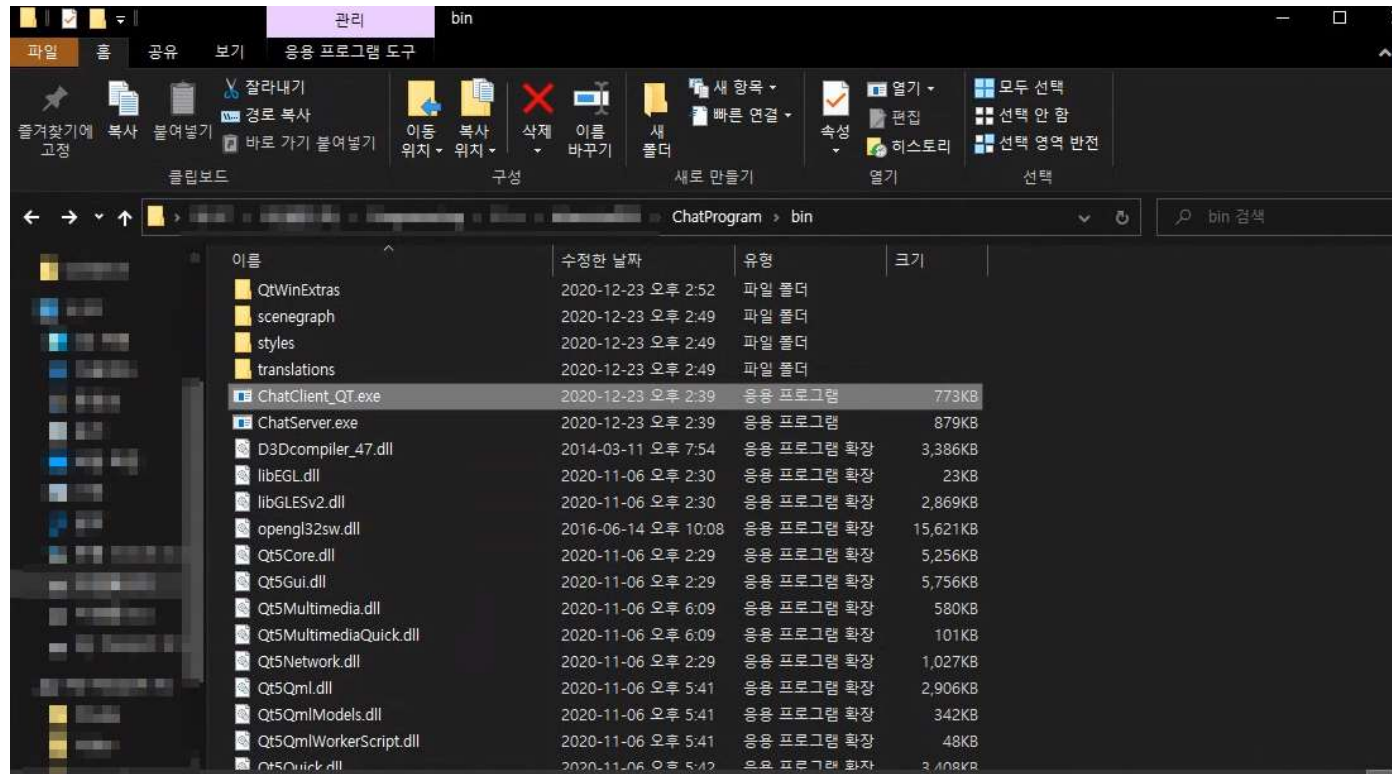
관리 bin

파일 홈 공유 보기 응용 프로그램 도구

즐겨찾기에 고정 복사 붙여넣기 잘라내기 경로 복사 바로 가기 붙여넣기
클립보드

이동 위치 복사 위치 삭제 이름 바꾸기
구성

새 폴더 새 항목 빠른 연결
새로 만들기

속성 열기 편집 히스토리
열기

모두 선택 선택 안 함 선택 영역 반전
선택

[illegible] › ChatProgram › bin

bin 검색

| 이름 | 수정한 날짜 | 유형 | 크기 |
|---|---|---|---|
| QtWinExtras | 2020-12-23 오후 2:52 | 파일 폴더 | |
| scenegraph | 2020-12-23 오후 2:49 | 파일 폴더 | |
| styles | 2020-12-23 오후 2:49 | 파일 폴더 | |
| translations | 2020-12-23 오후 2:49 | 파일 폴더 | |
| ChatClient_QT.exe | 2020-12-23 오후 2:39 | 응용 프로그램 | 773KB |
| ChatServer.exe | 2020-12-23 오후 2:39 | 응용 프로그램 | 879KB |
| D3Dcompiler_47.dll | 2014-03-11 오후 7:54 | 응용 프로그램 확장 | 3,386KB |
| libEGL.dll | 2020-11-06 오후 2:30 | 응용 프로그램 확장 | 23KB |
| libGLESv2.dll | 2020-11-06 오후 2:30 | 응용 프로그램 확장 | 2,869KB |
| opengl32sw.dll | 2016-06-14 오후 10:08 | 응용 프로그램 확장 | 15,621KB |
| Qt5Core.dll | 2020-11-06 오후 2:29 | 응용 프로그램 확장 | 5,256KB |
| Qt5Gui.dll | 2020-11-06 오후 2:29 | 응용 프로그램 확장 | 5,756KB |
| Qt5Multimedia.dll | 2020-11-06 오후 6:09 | 응용 프로그램 확장 | 580KB |
| Qt5MultimediaQuick.dll | 2020-11-06 오후 6:09 | 응용 프로그램 확장 | 101KB |
| Qt5Network.dll | 2020-11-06 오후 2:29 | 응용 프로그램 확장 | 1,027KB |
| Qt5Qml.dll | 2020-11-06 오후 5:41 | 응용 프로그램 확장 | 2,906KB |
| Qt5QmlModels.dll | 2020-11-06 오후 5:41 | 응용 프로그램 확장 | 342KB |
| Qt5QmlWorkerScript.dll | 2020-11-06 오후 5:41 | 응용 프로그램 확장 | 48KB |
| Qt5Quick.dll | 2020-11-06 오후 5:42 | 응용 프로그램 확장 | 3,408KB |